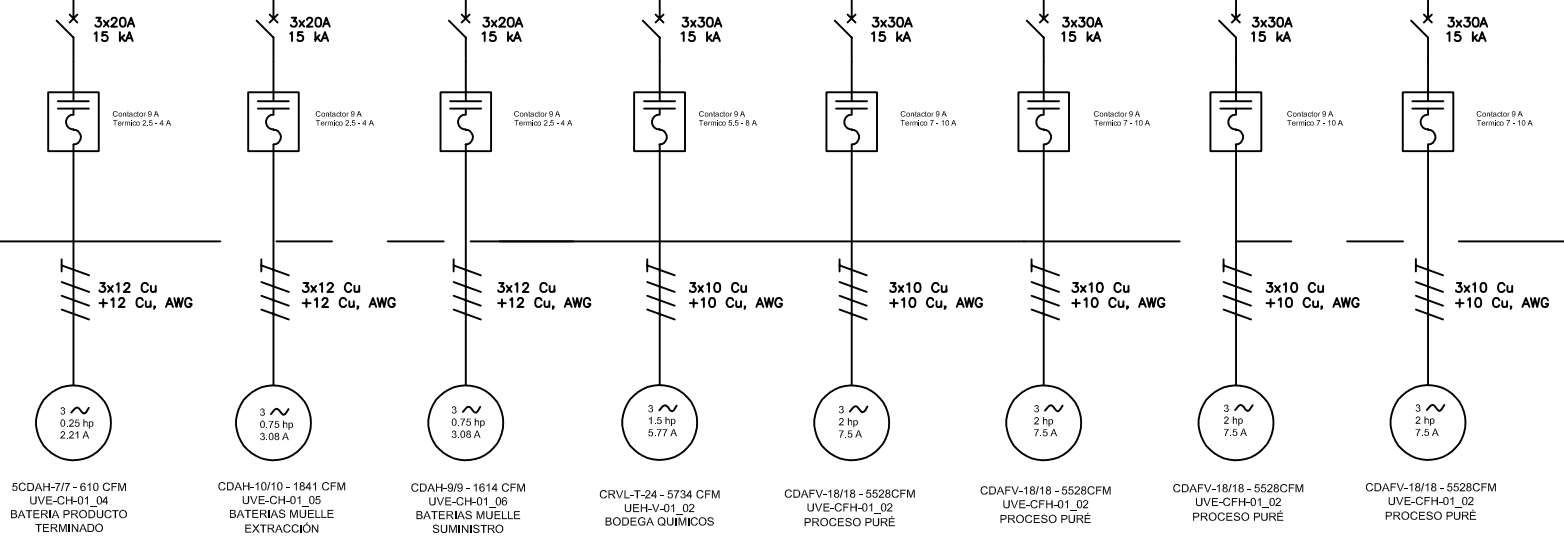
3x20A 15 kA

Contactor 9 A
Termico 2,5 - 4 A

3x12 Cu +12 Cu, AWG

3 ~ 0.25 hp 2.21 A

5CDAH-7/7 - 610 CFM
UVE-CH-01_04
BATERIA PRODUCTO TERMINADO

3x20A 15 kA

Contactor 9 A
Termico 2,5 - 4 A

3x12 Cu +12 Cu, AWG

3 ~ 0.75 hp 3.08 A

CDAH-10/10 - 1841 CFM
UVE-CH-01_05
BATERIAS MUELLE EXTRACCIÓN

3x20A 15 kA

Contactor 9 A
Termico 2,5 - 4 A

3x12 Cu +12 Cu, AWG

3 ~ 0.75 hp 3.08 A

CDAH-9/9 - 1614 CFM
UVE-CH-01_06
BATERIAS MUELLE SUMINISTRO

3x30A 15 kA

Contactor 9 A
Termico 5,5 - 8 A

3x10 Cu +10 Cu, AWG

3 ~ 1.5 hp 5.77 A

CRVL-T-24 - 5734 CFM
UEH-V-01_02
BODEGA QUIMICOS

3x30A 15 kA

Contactor 9 A
Termico 7 - 10 A

3x10 Cu +10 Cu, AWG

3 ~ 2 hp 7.5 A

CDAFV-18/18 - 5528CFM
UVE-CFH-01_02
PROCESO PURÉ

3x30A 15 kA

Contactor 9 A
Termico 7 - 10 A

3x10 Cu +10 Cu, AWG

3 ~ 2 hp 7.5 A

CDAFV-18/18 - 5528CFM
UVE-CFH-01_02
PROCESO PURÉ

3x30A 15 kA

Contactor 9 A
Termico 7 - 10 A

3x10 Cu +10 Cu, AWG

3 ~ 2 hp 7.5 A

CDAFV-18/18 - 5528CFM
UVE-CFH-01_02
PROCESO PURÉ

3x30A 15 kA

Contactor 9 A
Termico 7 - 10 A

3x10 Cu +10 Cu, AWG

3 ~ 2 hp 7.5 A

CDAFV-18/18 - 5528CFM
UVE-CFH-01_02
PROCESO PURÉ